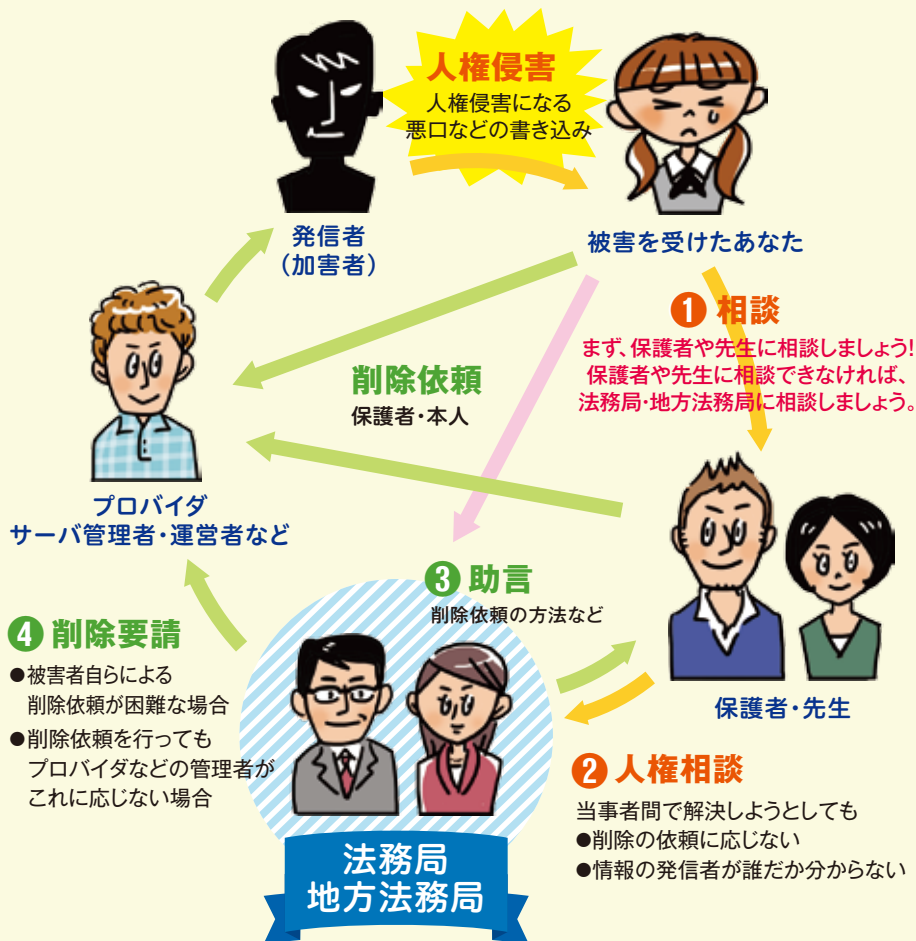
人権侵害
人権侵害になる悪口などの書き込み

発信者
（加害者）

被害を受けたあなた

1 相談
まず、保護者や先生に相談しましょう!
保護者や先生に相談できなければ、
法務局・地方法務局に相談しましょう。

削除依頼
保護者・本人

プロバイダ
サーバ管理者・運営者など

3 助言
削除依頼の方法など

4 削除要請
●被害者自らによる削除依頼が困難な場合
●削除依頼を行ってもプロバイダなどの管理者がこれに応じない場合

保護者・先生

2 人権相談
当事者間で解決しようとしても
●削除の依頼に応じない
●情報の発信者が誰だか分からない

法務局
地方法務局